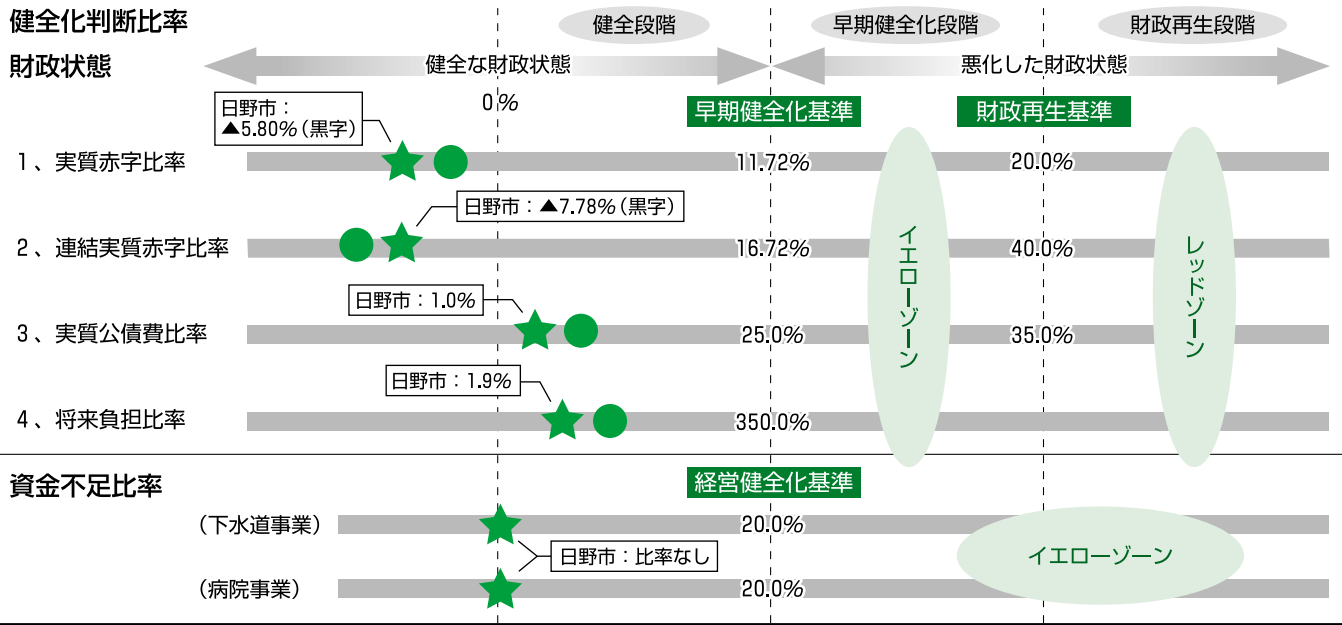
健全化判断比率

健全段階　早期健全化段階　財政再生段階

財政状態

健全な財政状態　悪化した財政状態

0%　早期健全化基準　財政再生基準

日野市：▲5.80%（黒字）

1、実質赤字比率　11.72%　20.0%

日野市：▲7.78%（黒字）

2、連結実質赤字比率　16.72%　40.0%

イエローゾーン　レッドゾーン

日野市：1.0%

3、実質公債費比率　25.0%　35.0%

日野市：1.9%

4、将来負担比率　350.0%

資金不足比率

経営健全化基準

（下水道事業）　20.0%

日野市：比率なし

イエローゾーン

（病院事業）　20.0%